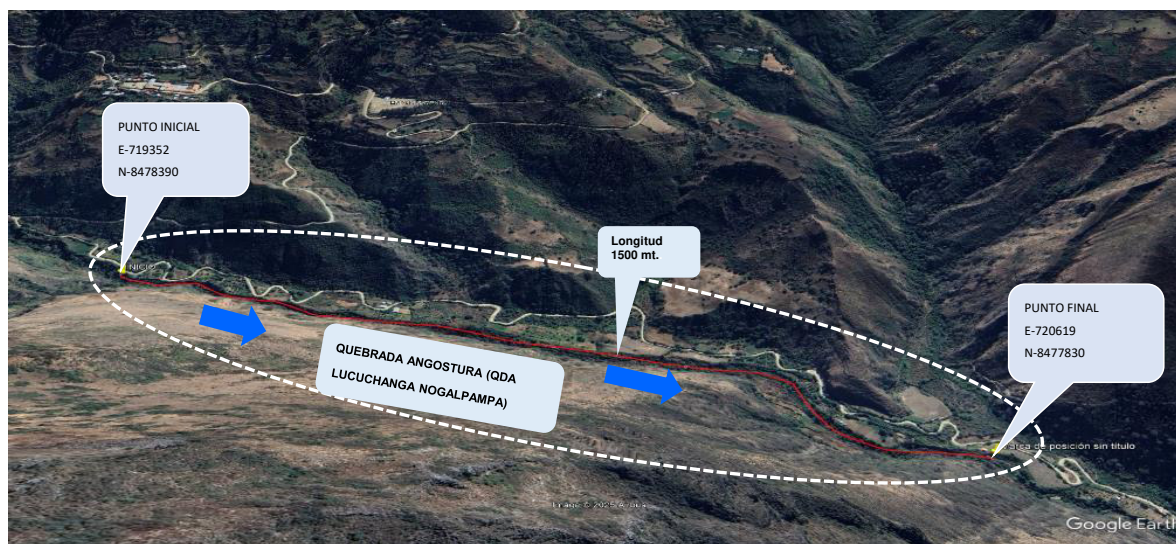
PUNTO INICIAL
E-719352
N-8478390

INICIO

Longitud
1500 mt.

PUNTO FINAL
E-720619
N-8477830

QUEBRADA ANGOSTURA (QDA LUCUCHANGA NOGALPAMPA)

Marca de posición sin título

Imagen © 2025 Airbus

Google Earth